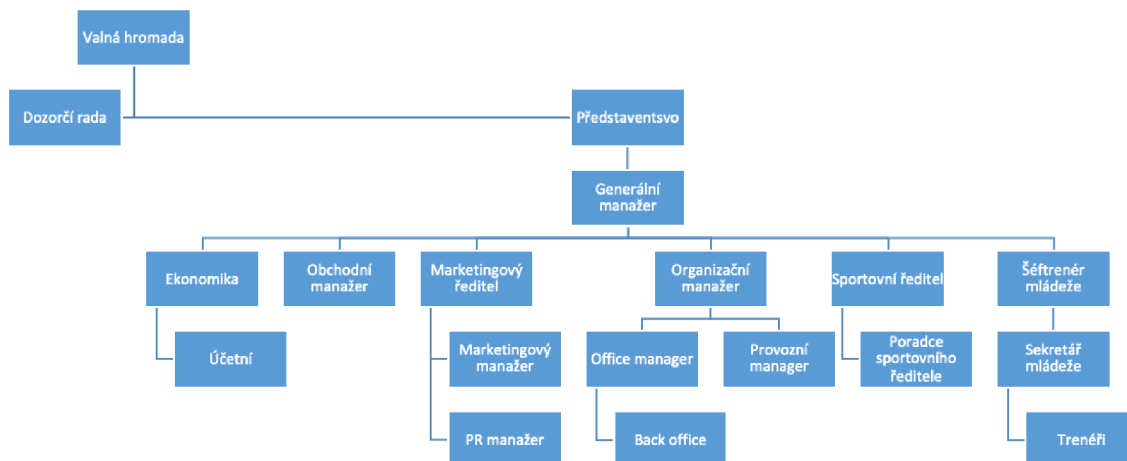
Valná hromada

Dozorčí rada

Představentsvo

Generální manažer

Ekonomika

Účetní

Obchodní manažer

Marketingový ředitel

Marketingový manažer

PR manažer

Organizační manažer

Office manager

Back office

Provozní manager

Sportovní ředitel

Poradce sportovního ředitele

Šéftrenér mládeže

Sekretář mládeže

Trenéři